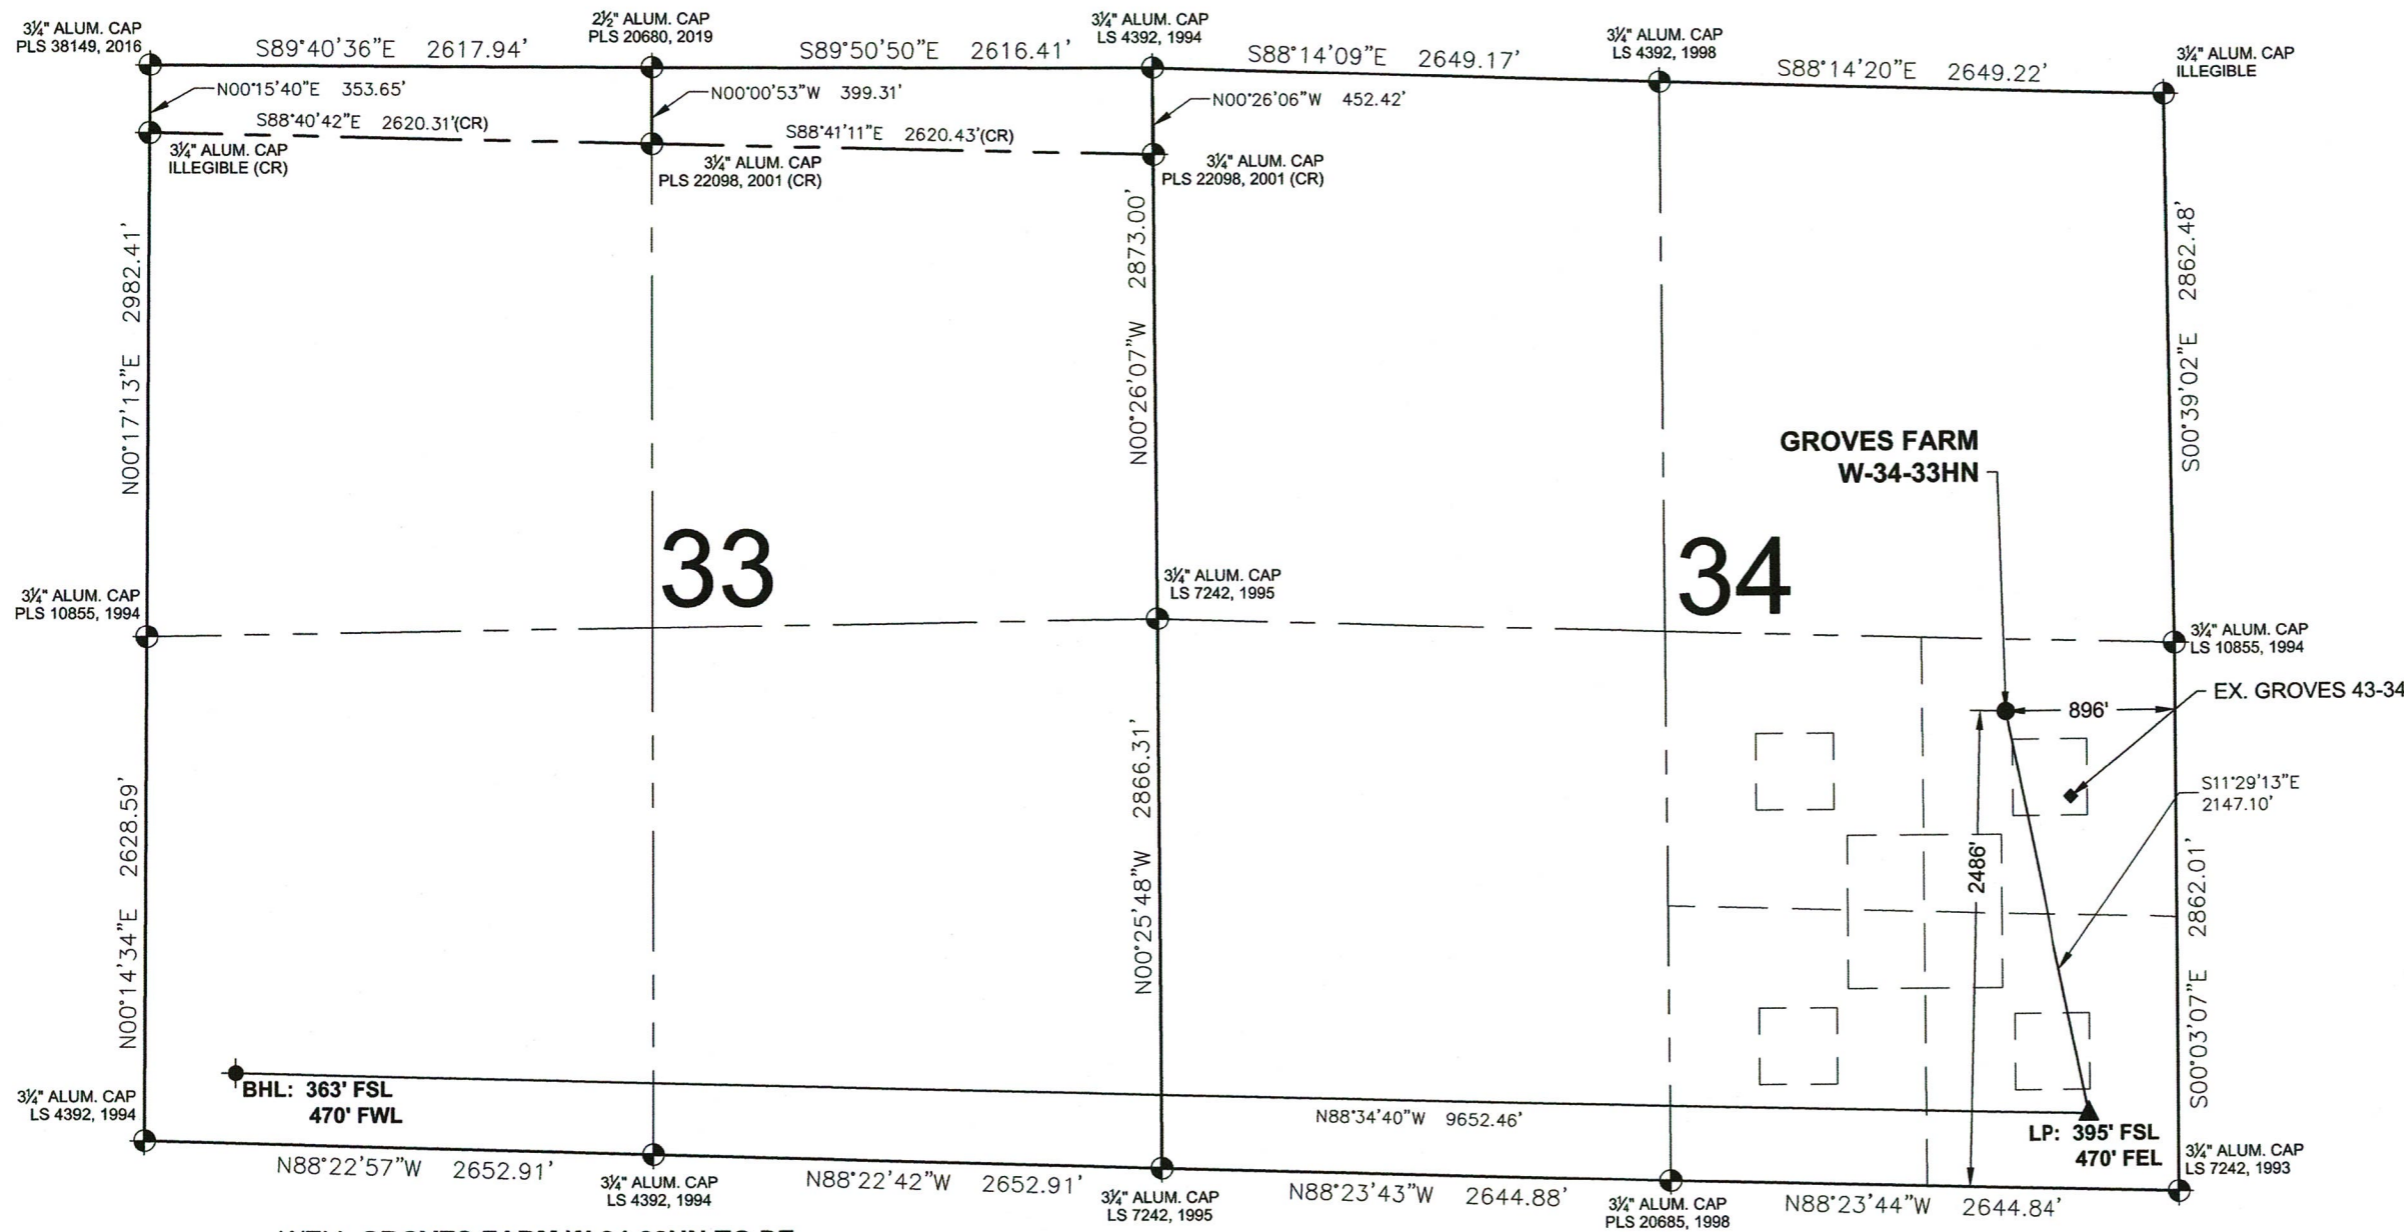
3¼" ALUM. CAP
PLS 38149, 2016

S89°40'36"E 2617.94'

2½" ALUM. CAP
PLS 20680, 2019

S89°50'50"E 2616.41'

3¼" ALUM. CAP
LS 4392, 1994

S88°14'09"E 2649.17'

3¼" ALUM. CAP
LS 4392, 1998

S88°14'20"E 2649.22'

3¼" ALUM. CAP
ILLEGIBLE

N00°15'40"E 353.65'

N00°00'53"W 399.31'

N00°26'06"W 452.42'

S88°40'42"E 2620.31'(CR)

S88°41'11"E 2620.43'(CR)

3¼" ALUM. CAP
ILLEGIBLE (CR)

3¼" ALUM. CAP
PLS 22098, 2001 (CR)

3¼" ALUM. CAP
PLS 22098, 2001 (CR)

N00°17'13"E 2982.41'

N00°26'07"W 2873.00'

S00°39'02"E 2862.48'

GROVES FARM
W-34-33HN

33

34

3¼" ALUM. CAP
PLS 10855, 1994

3¼" ALUM. CAP
LS 7242, 1995

3¼" ALUM. CAP
LS 10855, 1994

EX. GROVES 43-34

896'

S11°29'13"E
2147.10'

N00°14'34"E 2628.59'

N00°25'48"W 2866.31'

2486'

S00°03'07"E 2862.01'

3¼" ALUM. CAP
LS 4392, 1994

BHL: 363' FSL
470' FWL

N88°34'40"W 9652.46'

LP: 395' FSL
470' FEL

3¼" ALUM. CAP
LS 7242, 1993

N88°22'57"W 2652.91'

3¼" ALUM. CAP
LS 4392, 1994

N88°22'42"W 2652.91'

3¼" ALUM. CAP
LS 7242, 1995

N88°23'43"W 2644.88'

3¼" ALUM. CAP
PLS 20685, 1998

N88°23'44"W 2644.84'

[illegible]